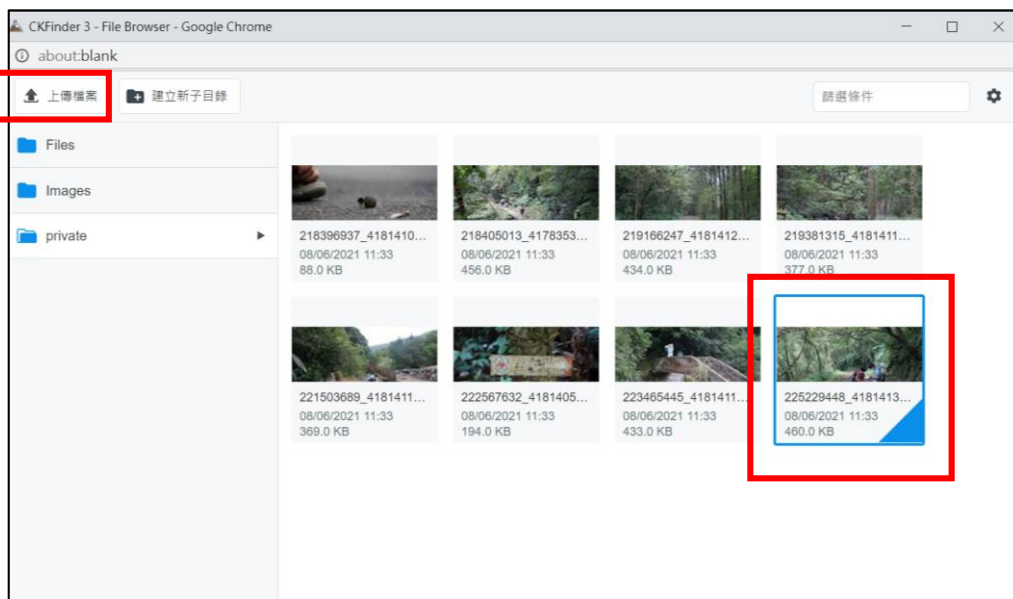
CKFinder 3 - File Browser - Google Chrome

about:blank

上傳檔案

建立新子目錄

篩選條件

Files

Images

private

218396937_4181410...
08/06/2021 11:33
88.0 KB

218405013_4178353...
08/06/2021 11:33
456.0 KB

219166247_4181412...
08/06/2021 11:33
434.0 KB

219381315_4181411...
08/06/2021 11:33
377.0 KB

221503689_4181411...
08/06/2021 11:33
369.0 KB

222567632_4181405...
08/06/2021 11:33
194.0 KB

223465445_4181411...
08/06/2021 11:33
433.0 KB

225229448_4181413...
08/06/2021 11:33
460.0 KB